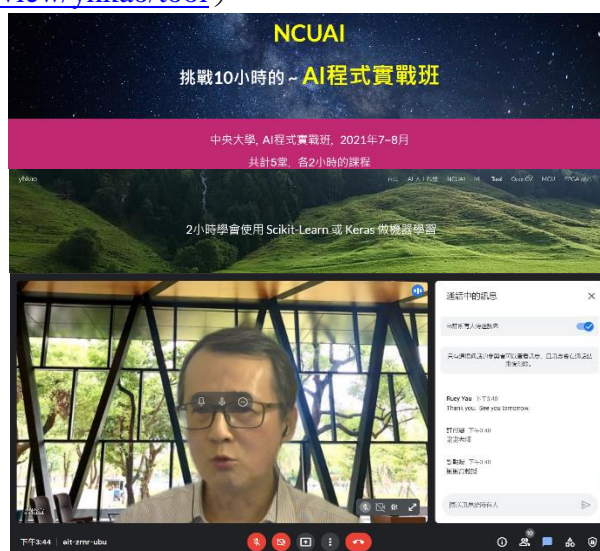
view/yhlao/tool )

NCUAI

挑戰10小時的 ~ AI程式實戰班

中央大學, AI程式實戰班, 2021年7~8月

共計5堂, 各2小時的課程

yhlao

AI Tool Open CV NCU

2小時學會使用 Scikit-Learn 或 Keras 做機器學習

通話中的訊息

允許所有人傳送訊息

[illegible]

Ruey Yao 下午3:43
Thank you. See you tomorrow.

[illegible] 下午3:43
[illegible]

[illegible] 下午3:43
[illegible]

傳送訊息給所有人

下午3:44 | eit-zmnr-ubu

10